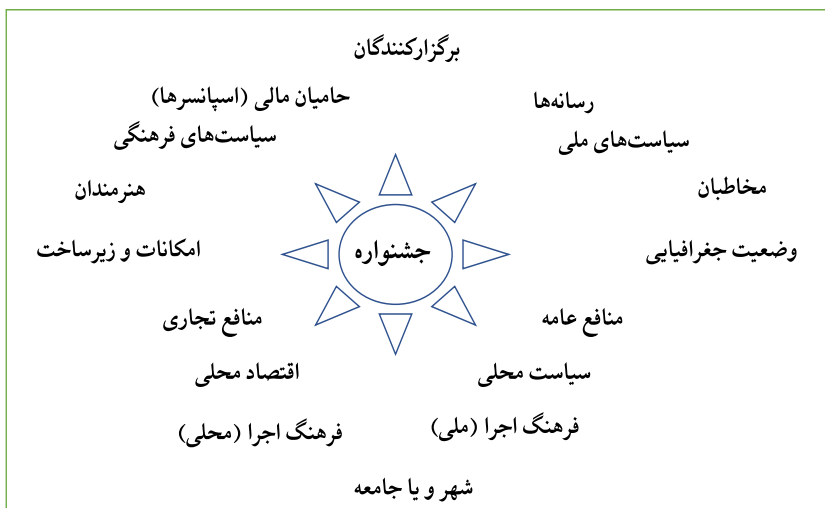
برگزارکنندگان

حامیان مالی (اسپانسرها)

رسانه‌ها

سیاست‌های فرهنگی

سیاست‌های ملی

هنرمندان

مخاطبان

امکانات و زیرساخت

جشنواره

وضعیت جغرافیایی

منافع تجاری

منافع عامه

اقتصاد محلی

سیاست محلی

فرهنگ اجرا (محلی)

فرهنگ اجرا (ملی)

شهر و یا جامعه